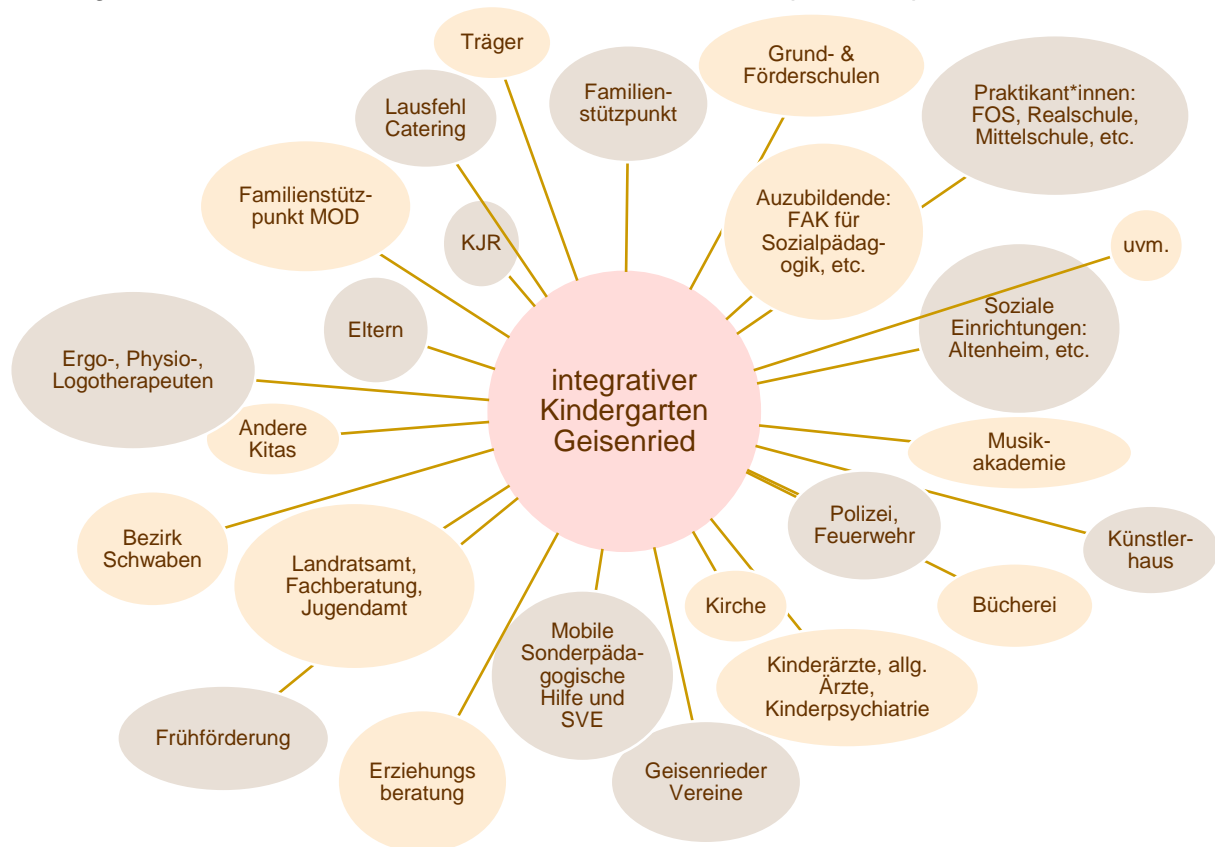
integrativer Kindergarten Geisenried

Träger

Lausfehl Catering

Familienstützpunkt

Grund- & Förderschulen

Praktikant*innen: FOS, Realschule, Mittelschule, etc.

Familienstützpunkt MOD

KJR

Auzubildende: FAK für Sozialpädagogik, etc.

uvm.

Eltern

Soziale Einrichtungen: Altenheim, etc.

Ergo-, Physio-, Logotherapeuten

Andere Kitas

Musikakademie

Polizei, Feuerwehr

Künstlerhaus

Bezirk Schwaben

Landratsamt, Fachberatung, Jugendamt

Bücherei

Kirche

Mobile Sonderpädagogische Hilfe und SVE

Kinderärzte, allg. Ärzte, Kinderpsychiatrie

Frühförderung

Erziehungs beratung

Geisenrieder Vereine